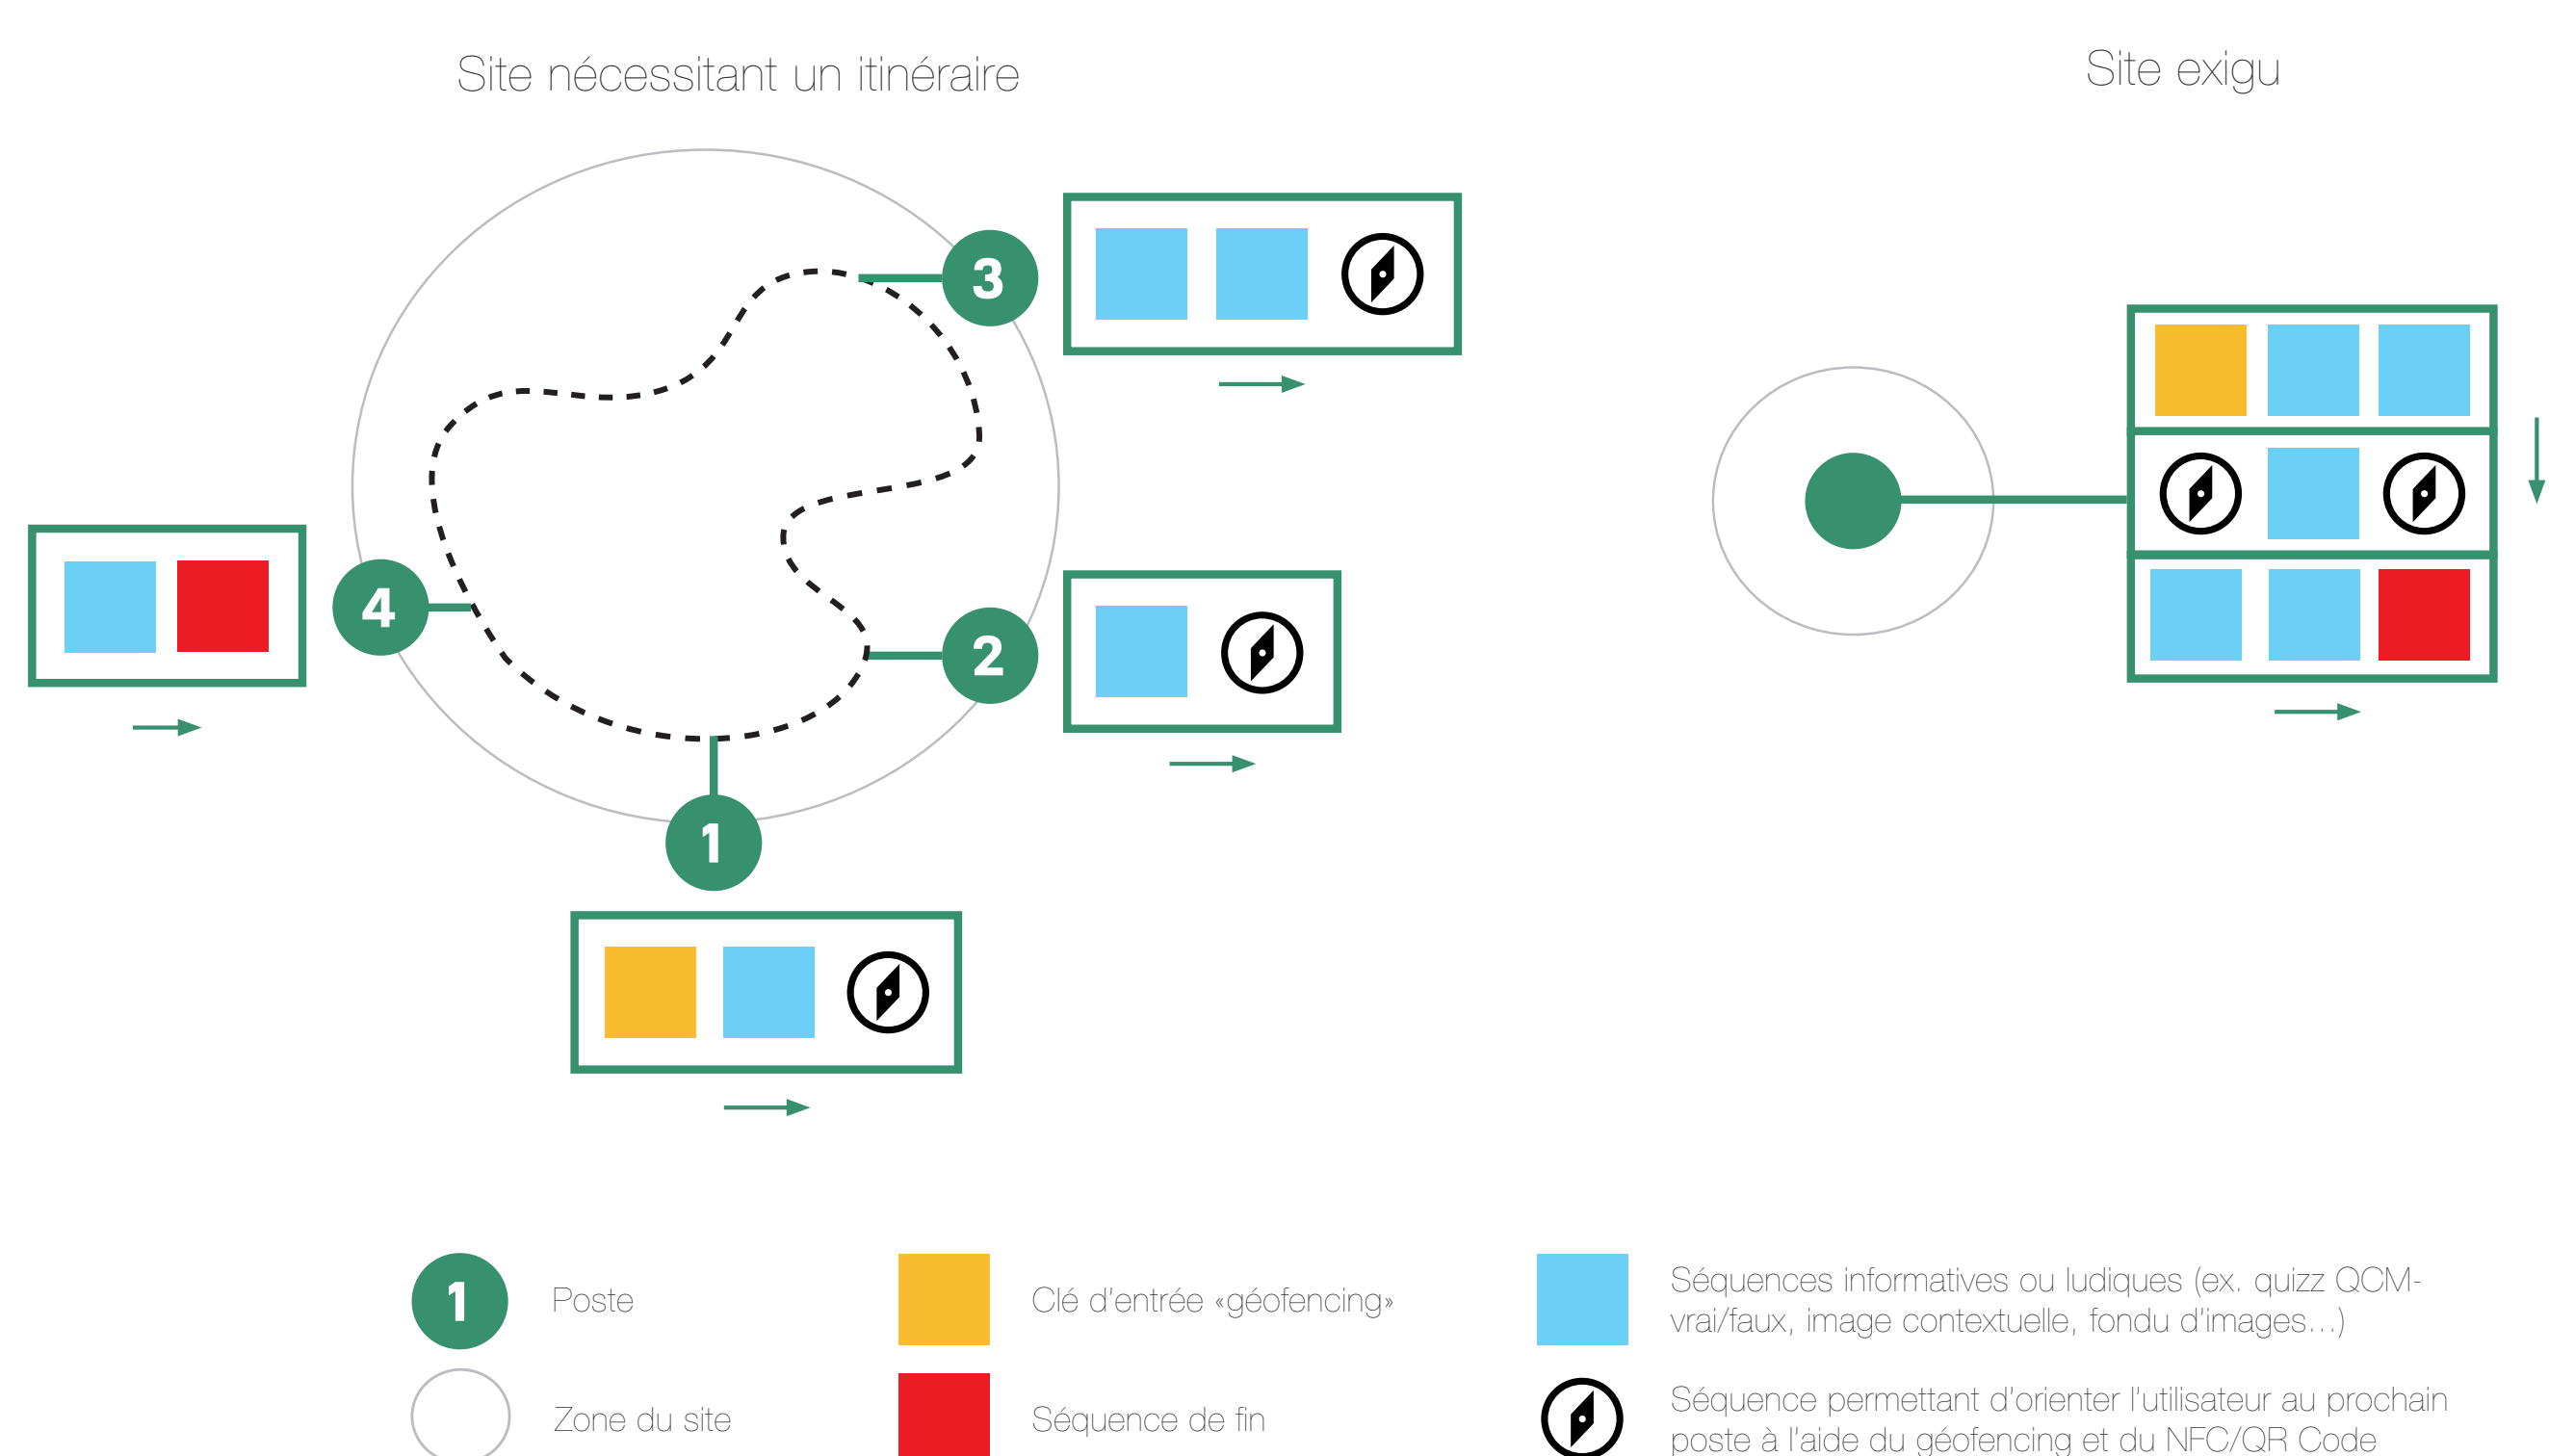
Site nécessitant un itinéraire

Site exigu

3

4

2

1

1

Poste

Zone du site

Clé d'entrée «géofencing»

Séquence de fin

Séquences informatives ou ludiques (ex. quizz QCM-vrai/faux, image contextuelle, fondu d'images...)

Séquence permettant d'orienter l'utilisateur au prochain poste à l'aide du géofencing et du NFC/QR Code